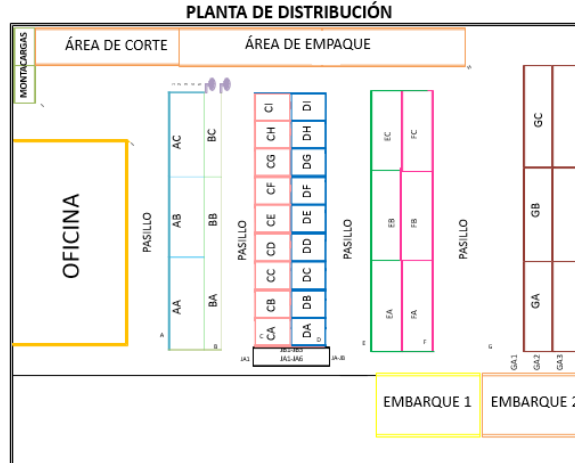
PLANTA DE DISTRIBUCIÓN

MONTACARGAS

ÁREA DE CORTE

ÁREA DE EMPAQUE

OFICINA

PASILLO

AC
AB
AA

BC
BB
BA

PASILLO

CI
CH
CG
CF
CE
CD
CC
CB
CA

DI
DH
DG
DF
DE
DD
DC
DB
DA

JA1
JB1-JB3
JA1-JA6
JA-JB

PASILLO

EC
EB
EA

FC
FB
FA

PASILLO

GC
GB
GA

GA1
GA2
GA3

EMBARQUE 1

EMBARQUE 2